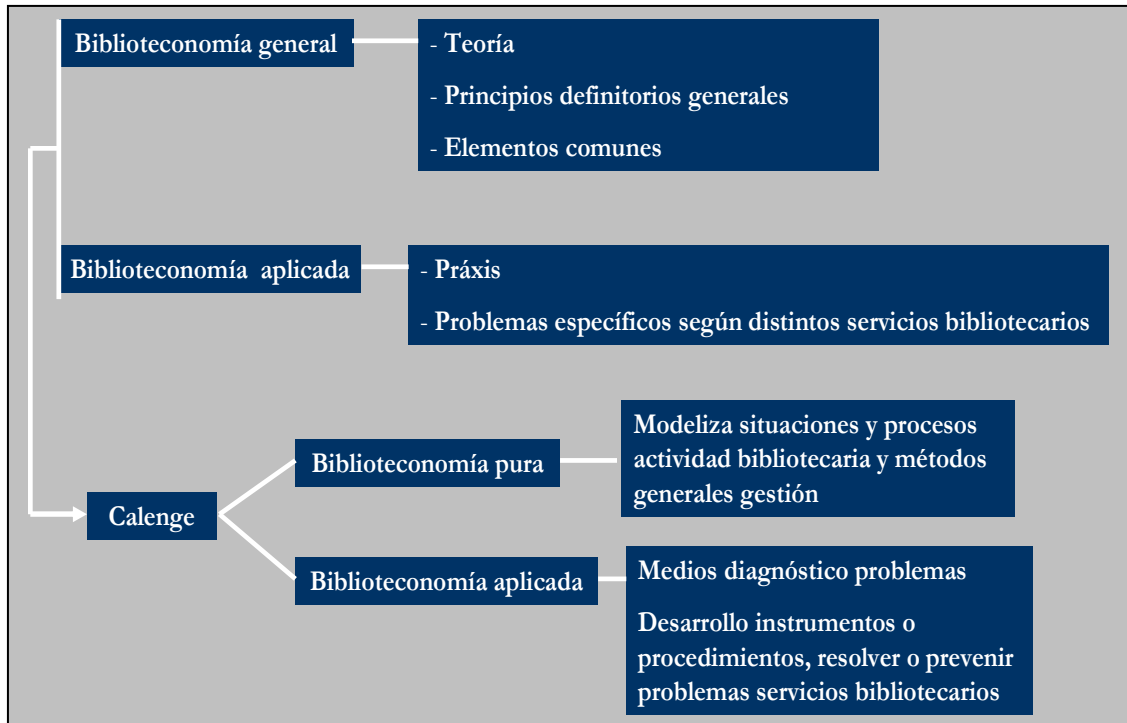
Biblioteconomía general

- Teoría

- Principios definitorios generales

- Elementos comunes

Biblioteconomía aplicada

- Práxis

- Problemas específicos según distintos servicios bibliotecarios

Calenge

Biblioteconomía pura

Modeliza situaciones y procesos actividad bibliotecaria y métodos generales gestión

Biblioteconomía aplicada

Medios diagnóstico problemas

Desarrollo instrumentos o procedimientos, resolver o prevenir problemas servicios bibliotecarios